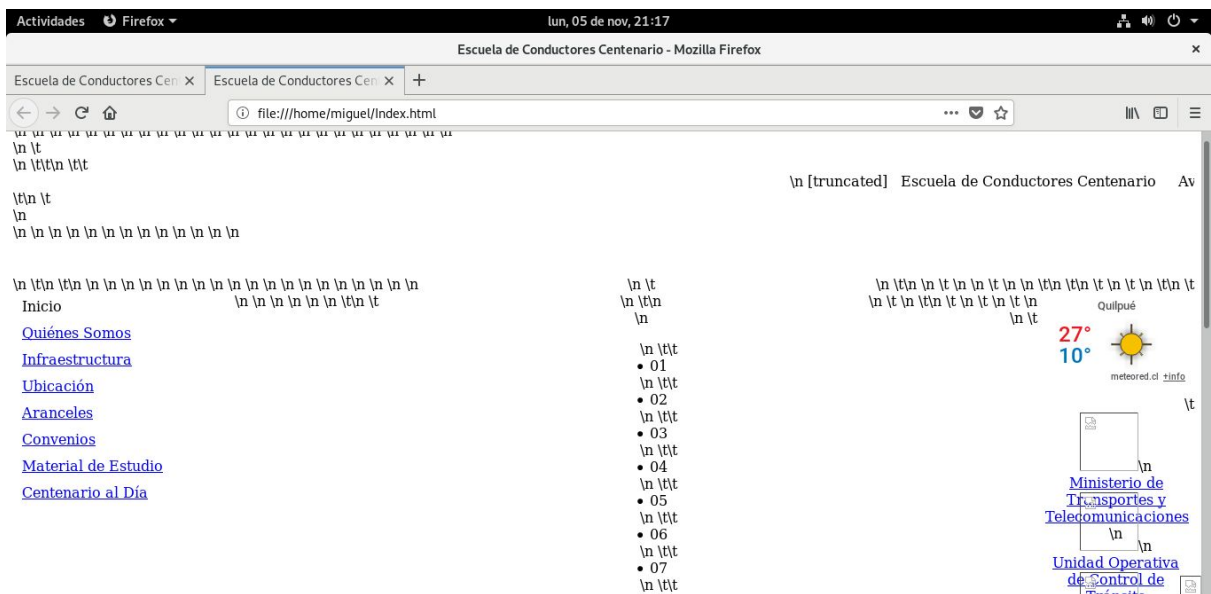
Actividades Firefox ▾ lun, 05 de nov, 21:17

Escuela de Conductores Centenario - Mozilla Firefox

Escuela de Conductores Cen × Escuela de Conductores Cen × +

file:///home/miguel/Index.html

\n \t
\n \t\t\n \t\t

\n [truncated] Escuela de Conductores Centenario Av

\t\n \t
\n
\n \n \n \n \n \n \n \n \n \n \n \n

\n \t\n \t\n \n \n \n \n \n \n \n \n \n \n \n \n \n \n \n \n \n \n \n \n \n \n \n \n \t\n \t

\n \t
\n \t\n
\n

\n \t\n \n \t \n \n \t \n \n \t\n \t\n \t \n \t \n \t\n \t
\n \t \n \t\n \t \n \t \n \t \n
\n \t

Inicio

Quiénes Somos

Infraestructura

Ubicación

Aranceles

Convenios

Material de Estudio

Centenario al Día

\n \t\t
• 01
\n \t\t
• 02
\n \t\t
• 03
\n \t\t
• 04
\n \t\t
• 05
\n \t\t
• 06
\n \t\t
• 07
\n \t\t

Quilpué
27°
10°
meteored.cl +info

\t

\n
Ministerio de Transportes y Telecomunicaciones
\n
\n
Unidad Operativa de Control de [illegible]